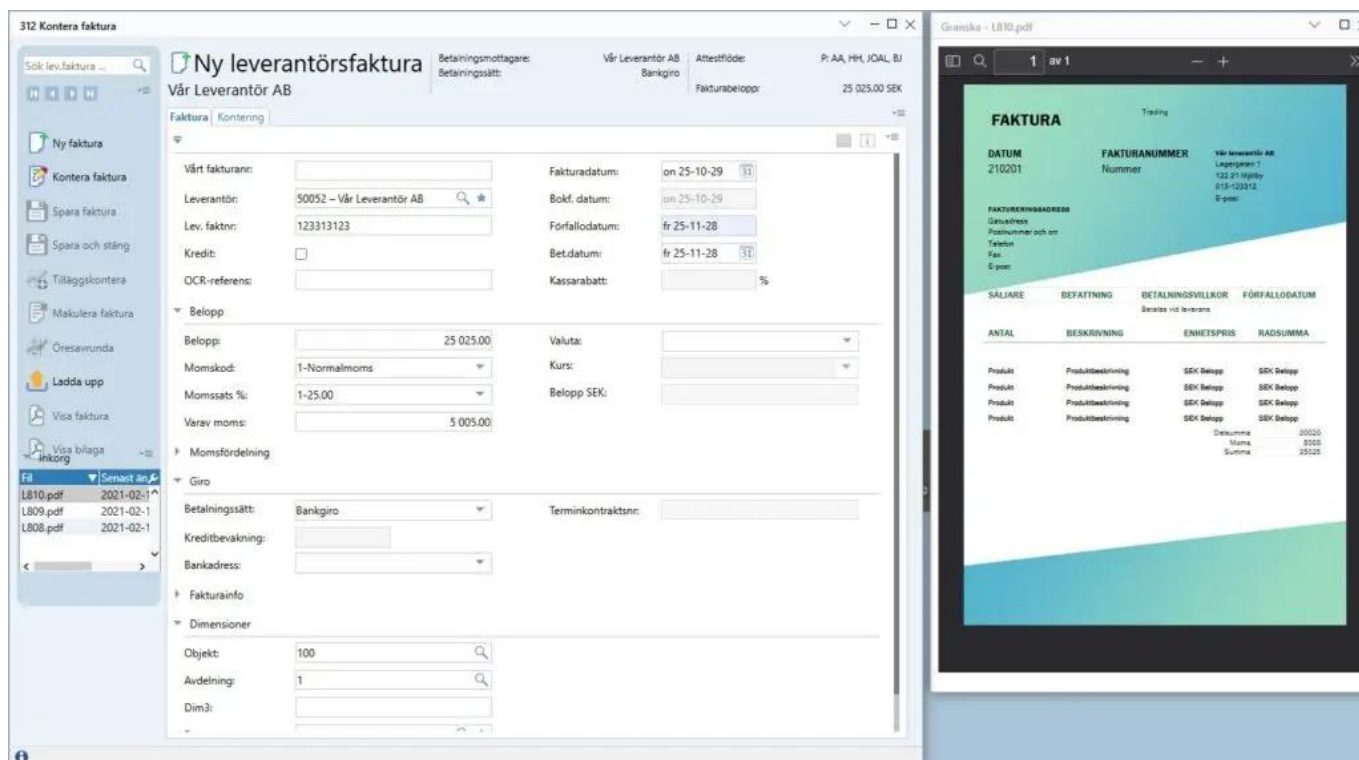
312 Kontera faktura

Sök lev.faktura ...

Ny faktura
Kontera faktura
Spara faktura
Spara och stäng
Tilläggskontera
Makulera faktura
Öresavrunda
Ladda upp
Visa faktura
Visa bilaga
inkorg

| Fil | Senast än |
|---|---|
| L810.pdf | 2021-02-1 |
| L809.pdf | 2021-02-1 |
| L808.pdf | 2021-02-1 |

Ny leverantörsfaktura
Vår Leverantör AB

Betalningsmottagare: Vår Leverantör AB
Betalningssätt: Bankgiro
Attestflöde: P: AA, HH, JOAL, BJ
Fakturabelopp: 25 025.00 SEK

Faktura Kontering

Vårt fakturanr:
Leverantör: 50052 – Vår Leverantör AB
Lev. faktnr: 123313123
Kredit:
OCR-referens:

Fakturadatum: on 25-10-29
Bokf. datum: on 25-10-29
Förfallodatum: fr 25-11-28
Bet.datum: fr 25-11-28
Kassarabatt: %

Belopp
Belopp: 25 025.00
Momskod: 1-Normalmoms
Momssats %: 1-25.00
Varav moms: 5 005.00
Valuta:
Kurs:
Belopp SEK:

Momsfördelning

Giro
Betalningssätt: Bankgiro
Kreditbevakning:
Bankadress:
Terminkontraktsnr:

Fakturainfo

Dimensioner
Objekt: 100
Avdelning: 1
Dim3:

Granska - L810.pdf
1 av 1

FAKTURA
Trading

DATUM
210201
FAKTURANUMMER
Nummer
Vår leverantör AB
Lagergatan 1
123 21 Mjölby
015-123313
E-post

FAKTURERINGSADRESS
Gatuadress
Postnummer och ort
Telefon
Fax
E-post

| SÄLJARE | BEFATTNING | BETALNINGSVILLKOR | FÖRFALLODATUM |
|---|---|---|---|
| | | Betalas vid leverans | |

| ANTAL | BESKRIVNING | ENHETSPRIS | RADSUMMA |
|---|---|---|---|
| Produkt | Produktbeskrivning | SEK Belopp | SEK Belopp |
| Produkt | Produktbeskrivning | SEK Belopp | SEK Belopp |
| Produkt | Produktbeskrivning | SEK Belopp | SEK Belopp |
| Produkt | Produktbeskrivning | SEK Belopp | SEK Belopp |
| | | Delsumma | 20020 |
| | | Moms | 5005 |
| | | Summa | 25025 |